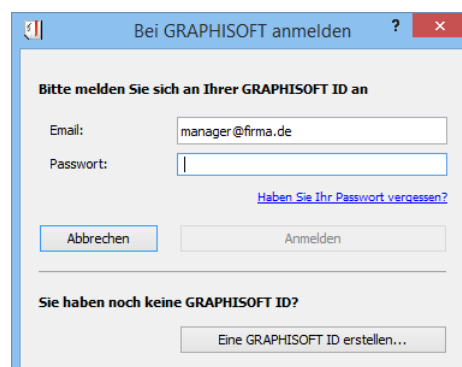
Bei GRAPHISOFT anmelden

?

×

Bitte melden Sie sich an Ihrer GRAPHISOFT ID an

Email: manager@firma.de

Passwort:

Haben Sie Ihr Passwort vergessen?

Abbrechen

Anmelden

Sie haben noch keine GRAPHISOFT ID?

Eine GRAPHISOFT ID erstellen...